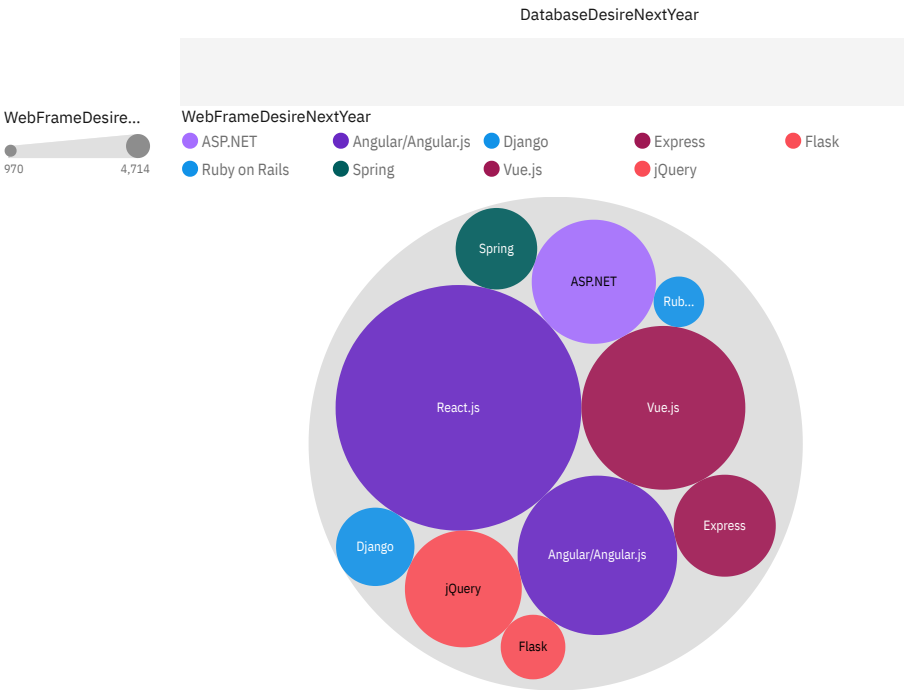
DatabaseDesireNextYear

WebFrameDesire...
970 4,714

WebFrameDesireNextYear
ASP.NET Angular/Angular.js Django Express Flask
Ruby on Rails Spring Vue.js jQuery

Spring
ASP.NET
Rub...
React.js
Vue.js
Express
Django
jQuery
Angular/Angular.js
Flask